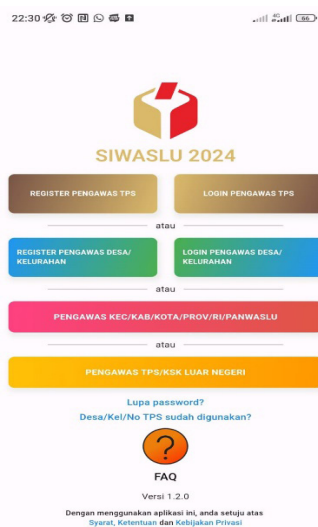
22:30

66

SIWASLU 2024

REGISTER PENGAWAS TPS

LOGIN PENGAWAS TPS

atau

REGISTER PENGAWAS DESA/ KELURAHAN

LOGIN PENGAWAS DESA/ KELURAHAN

atau

PENGAWAS KEC/KAB/KOTA/PROV/RI/PANWASLU

atau

PENGAWAS TPS/KSK LUAR NEGERI

Lupa password?

Desa/Kel/No TPS sudah digunakan?

?

FAQ

Versi 1.2.0

Dengan menggunakan aplikasi ini, anda setuju atas Syarat, Ketentuan dan Kebijakan Privasi